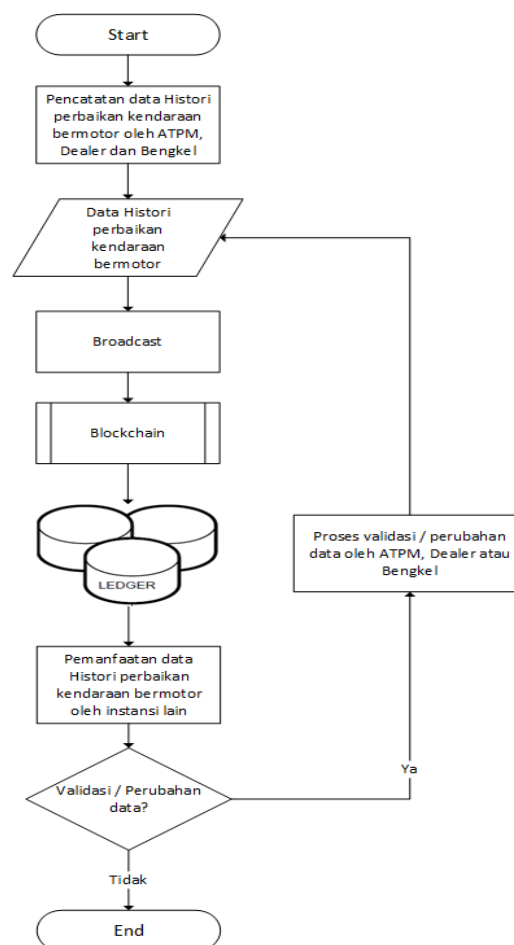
Start

Pencatatan data Histori perbaikan kendaraan bermotor oleh ATPM, Dealer dan Bengkel

Data Histori perbaikan kendaraan bermotor

Broadcast

Blockchain

LEDGER

Pemanfaatan data Histori perbaikan kendaraan bermotor oleh instansi lain

Validasi / Perubahan data?

Ya

Proses validasi / perubahan data oleh ATPM, Dealer atau Bengkel

Tidak

End